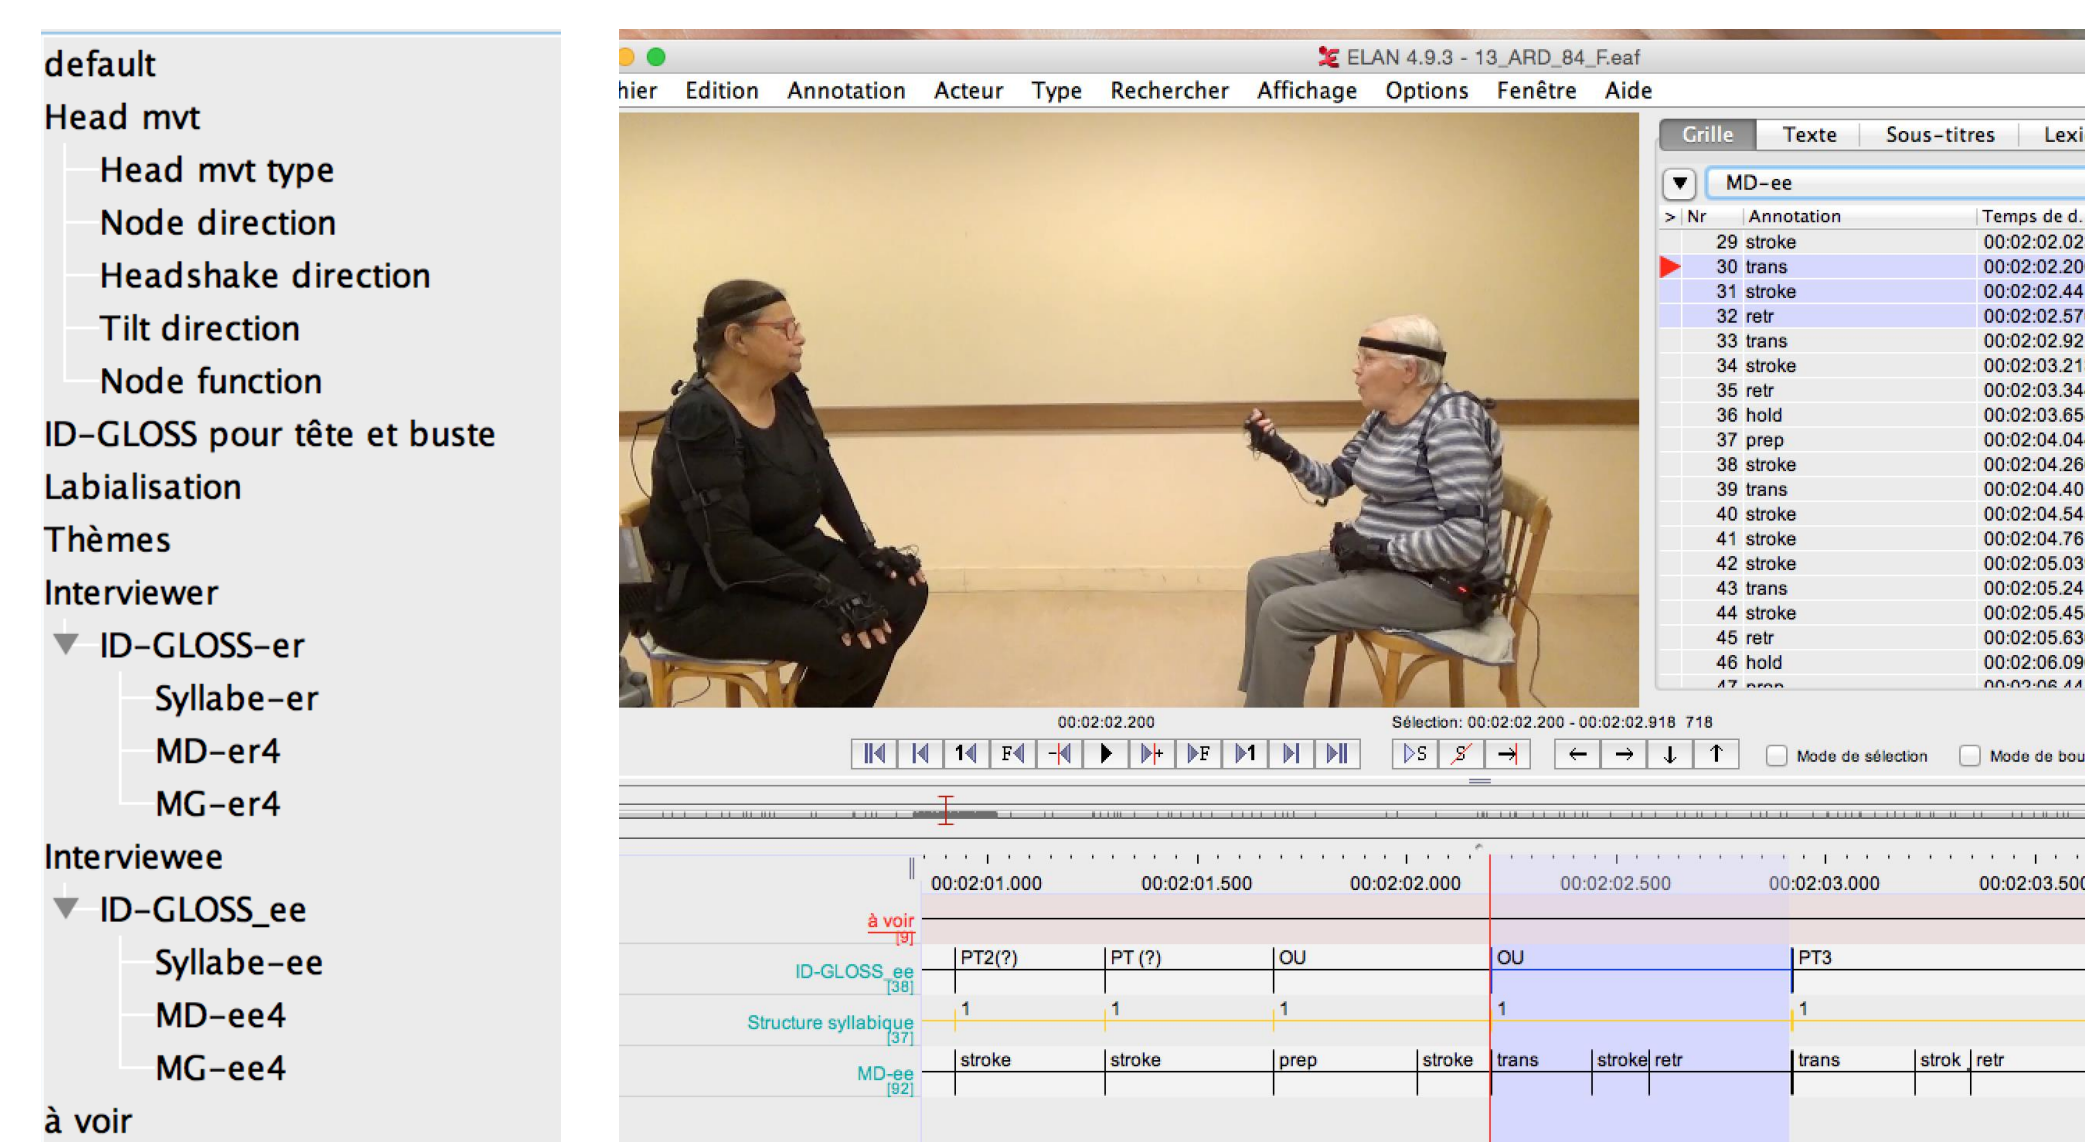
default
Head mvt
Head mvt type
Node direction
Headshake direction
Tilt direction
Node function
ID-GLOSS pour tête et buste
Labialisation
Thèmes
Interviewer
ID-GLOSS-er
Syllabe-er
MD-er4
MG-er4
Interviewee
ID-GLOSS_ee
Syllabe-ee
MD-ee4
MG-ee4
à voir

ELAN 4.9.3 - 13_ARD_84_F.eaf

hier Edition Annotation Acteur Type Rechercher Affichage Options Fenêtre Aide

Grille Texte Sous-titres Lexi

MD-ee

| > | Nr | Annotation | Temps de d. |
|---|---|---|---|
| | 29 | stroke | 00:02:02.02 |
| | 30 | trans | 00:02:02.20 |
| | 31 | stroke | 00:02:02.44 |
| | 32 | retr | 00:02:02.57 |
| | 33 | trans | 00:02:02.92 |
| | 34 | stroke | 00:02:03.21 |
| | 35 | retr | 00:02:03.34 |
| | 36 | hold | 00:02:03.65 |
| | 37 | prep | 00:02:04.04 |
| | 38 | stroke | 00:02:04.26 |
| | 39 | trans | 00:02:04.40 |
| | 40 | stroke | 00:02:04.54 |
| | 41 | stroke | 00:02:04.76 |
| | 42 | stroke | 00:02:05.03 |
| | 43 | trans | 00:02:05.24 |
| | 44 | stroke | 00:02:05.45 |
| | 45 | retr | 00:02:05.63 |
| | 46 | hold | 00:02:06.09 |
| | 47 | prep | 00:02:06.44 |

00:02:02.200
Sélection: 00:02:02.200 - 00:02:02.918 718

Mode de sélection Mode de bou

00:02:01.000 00:02:01.500 00:02:02.000 00:02:02.500 00:02:03.000 00:02:03.500

à voir [9]
ID-GLOSS_ee [38] PT2(?) PT (?) OU OU PT3
Structure syllabique [37] 1 1 1 1 1
MD-ee [92] stroke stroke prep stroke trans stroke retr trans strok retr